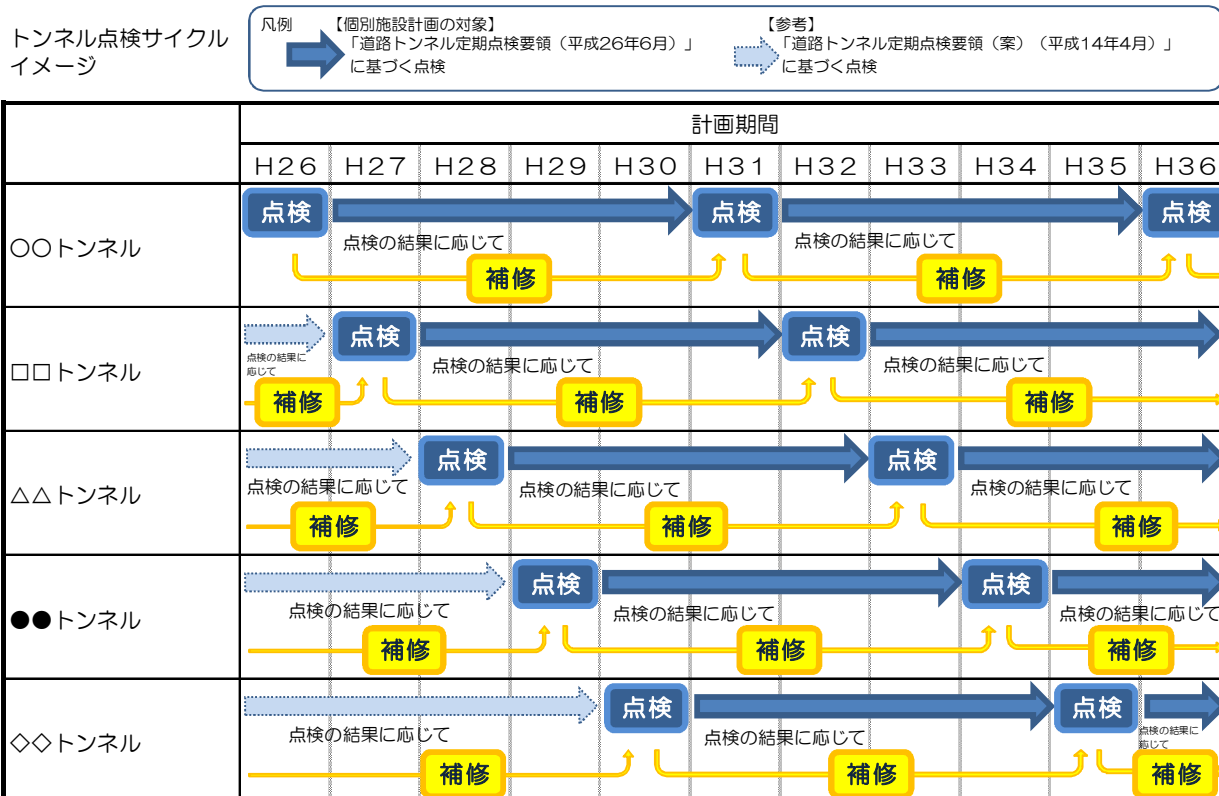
トンネル点検サイクルイメージ

凡例
【個別施設計画の対象】
「道路トンネル定期点検要領（平成26年6月）」に基づく点検

【参考】
「道路トンネル定期点検要領（案）（平成14年4月）」に基づく点検

| | 計画期間 | | | | | | | | | | |
|---|---|---|---|---|---|---|---|---|---|---|---|
| | H26 | H27 | H28 | H29 | H30 | H31 | H32 | H33 | H34 | H35 | H36 |
| ○○トンネル | 点検 点検の結果に応じて 補修 | | | | | 点検 点検の結果に応じて 補修 | | | | | 点検 |
| □□トンネル | 点検の結果に応じて 補修 | 点検 点検の結果に応じて 補修 | | | | | 点検 点検の結果に応じて 補修 | | | | |
| △△トンネル | 点検の結果に応じて 補修 | | 点検 点検の結果に応じて 補修 | | | | | 点検 点検の結果に応じて 補修 | | | |
| ●●トンネル | 点検の結果に応じて 補修 | | | 点検 点検の結果に応じて 補修 | | | | | 点検 点検の結果に応じて 補修 | | |
| ◇◇トンネル | 点検の結果に応じて 補修 | | | | 点検 点検の結果に応じて 補修 | | | | | 点検 点検の結果に応じて 補修 | |